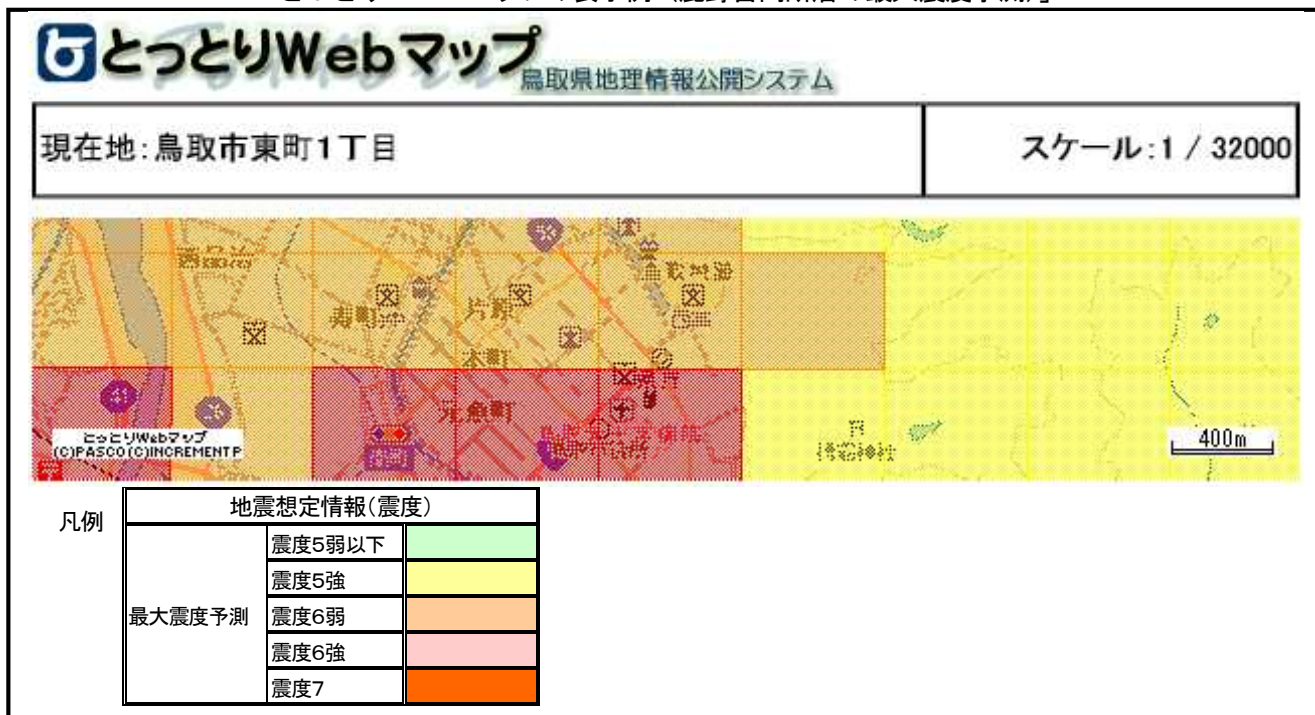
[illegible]

とっとりWebマップ
鳥取県地理情報公開システム

| 現在地:鳥取市東町1丁目 | スケール:1 / 32000 |
|---|---|

寿町 片原 末町 元魚町 栄町 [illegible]

とっとりWebマップ
(C)PASCO(C)INCREMENT P

400m

凡例

| 地震想定情報(震度) | | |
|---|---|---|
| 最大震度予測 | 震度5弱以下 | |
| | 震度5強 | |
| | 震度6弱 | |
| | 震度6強 | |
| | 震度7 | |